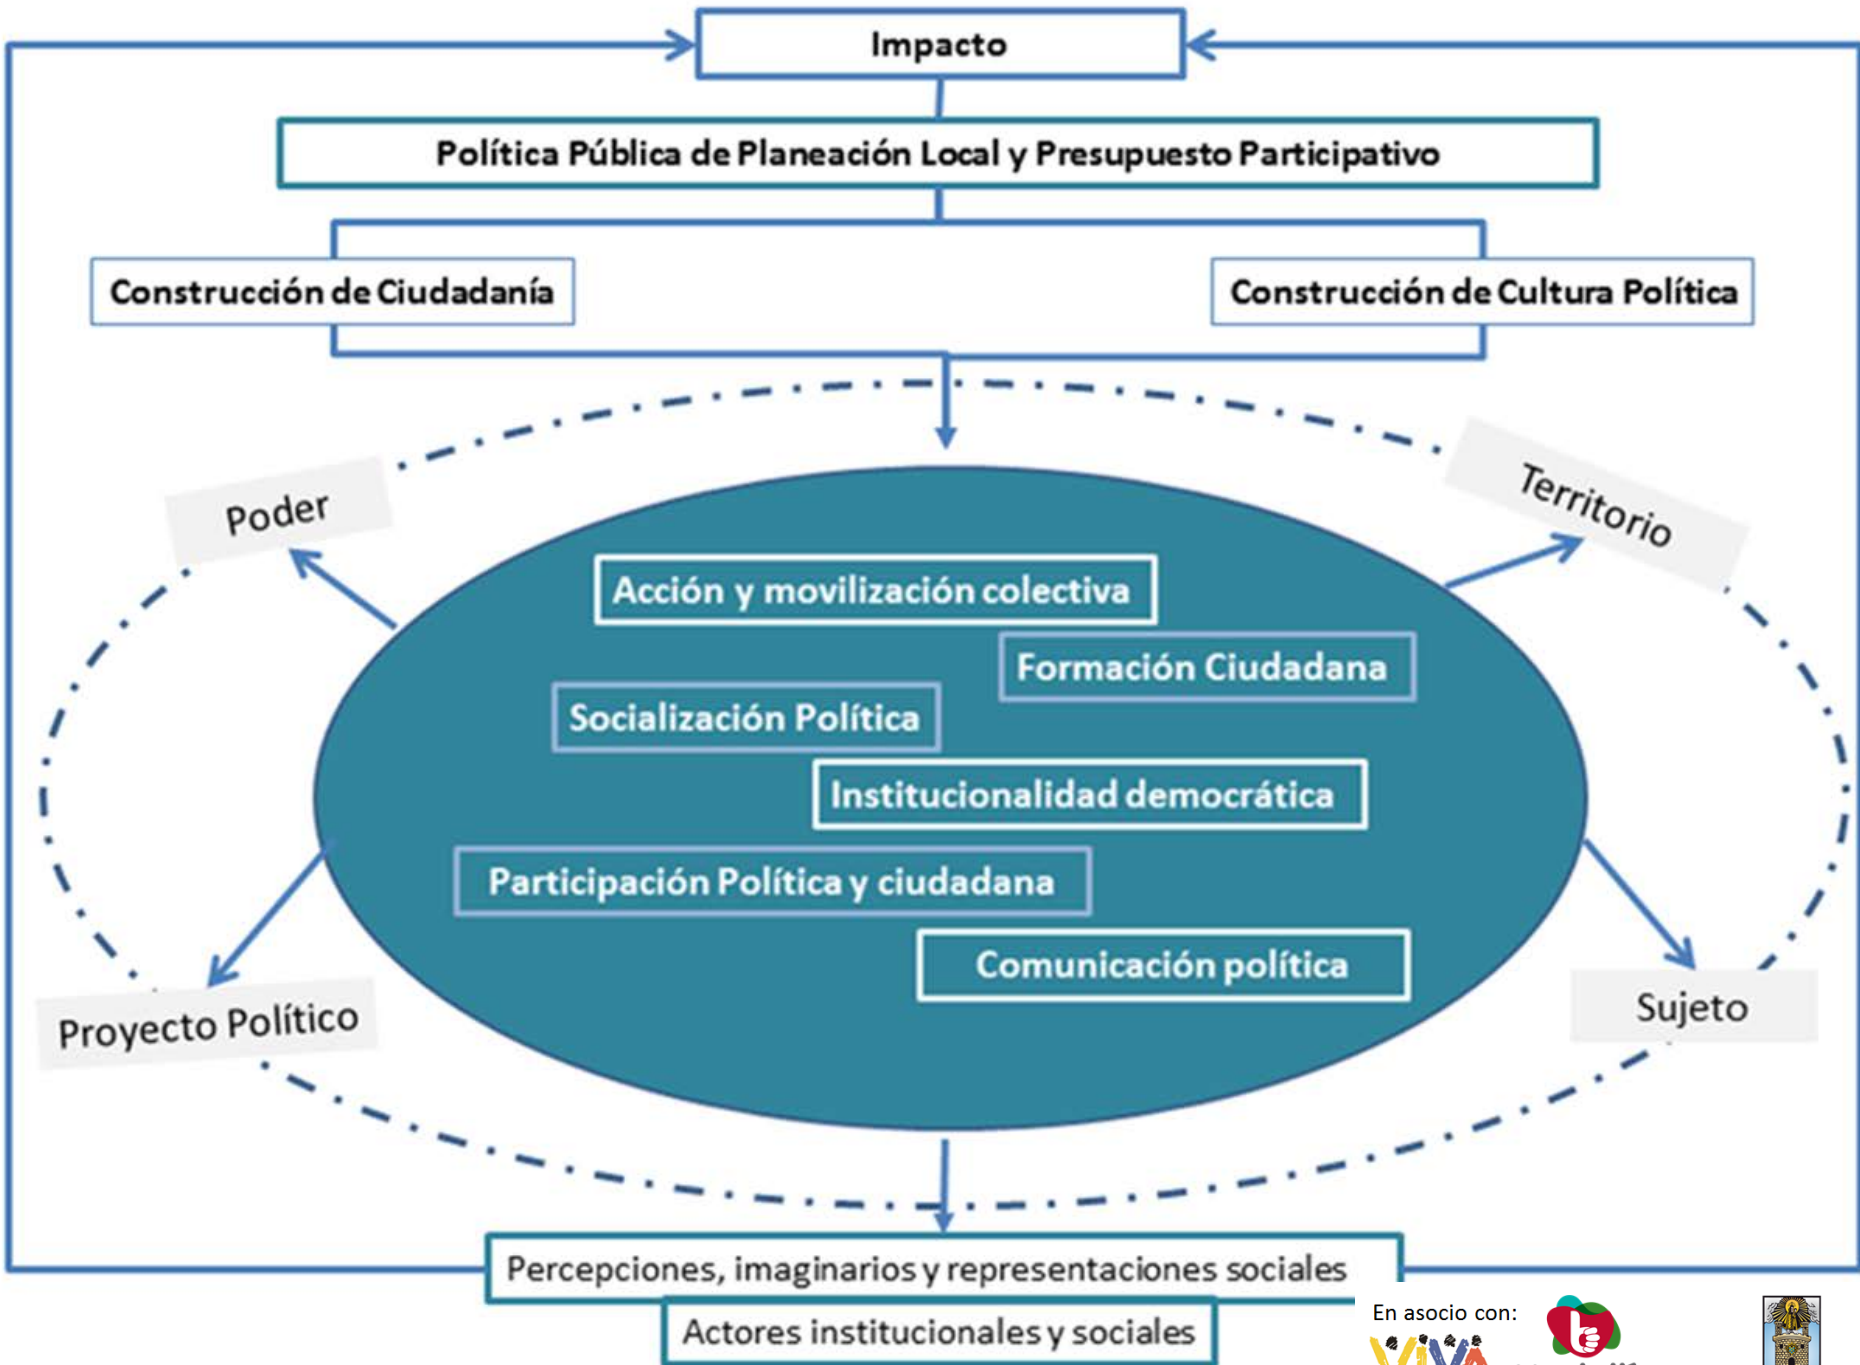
Impacto

Política Pública de Planeación Local y Presupuesto Participativo

Construcción de Ciudadanía

Construcción de Cultura Política

Poder

Territorio

Acción y movilización colectiva

Formación Ciudadana

Socialización Política

Institucionalidad democrática

Participación Política y ciudadana

Comunicación política

Proyecto Político

Sujeto

Percepciones, imaginarios y representaciones sociales

Actores institucionales y sociales

En asocio con:

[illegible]